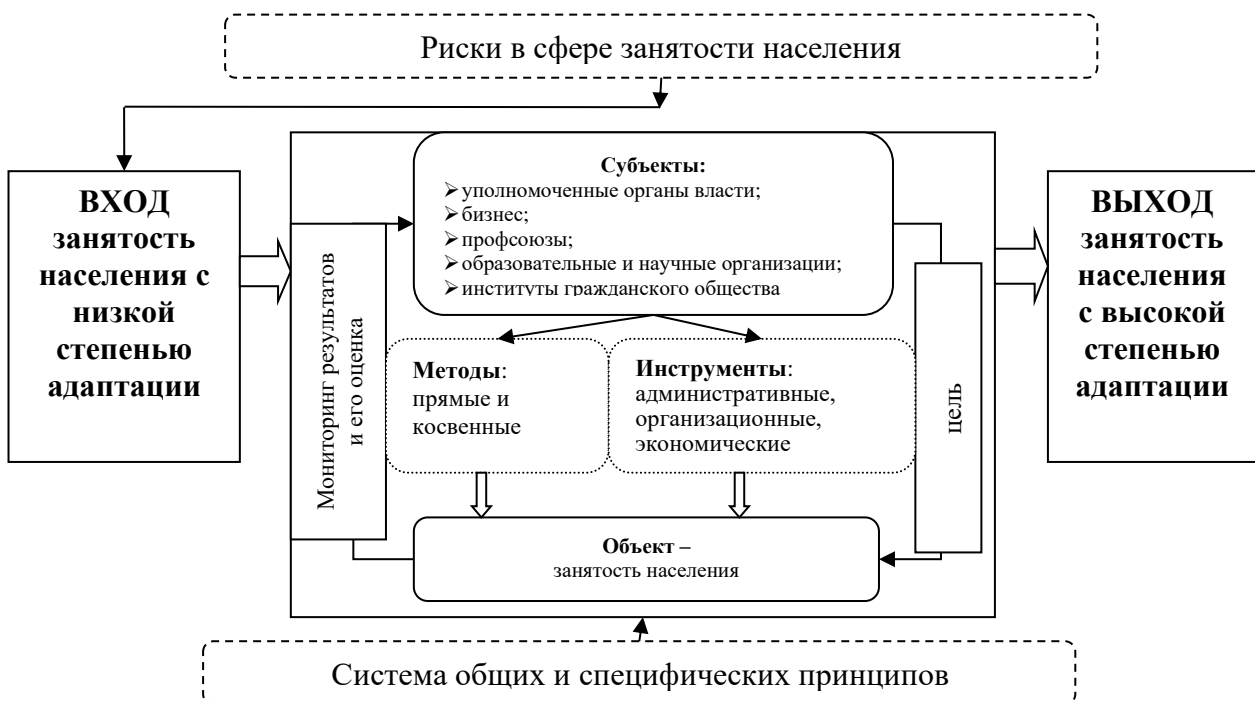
Риски в сфере занятости населения

ВХОД занятость населения с низкой степенью адаптации

Мониторинг результатов и его оценка

Субъекты:
➢уполномоченные органы власти;
➢бизнес;
➢профсоюзы;
➢образовательные и научные организации;
➢институты гражданского общества

Методы: прямые и косвенные

Инструменты: административные, организационные, экономические

цель

Объект – занятость населения

ВЫХОД занятость населения с высокой степенью адаптации

Система общих и специфических принципов